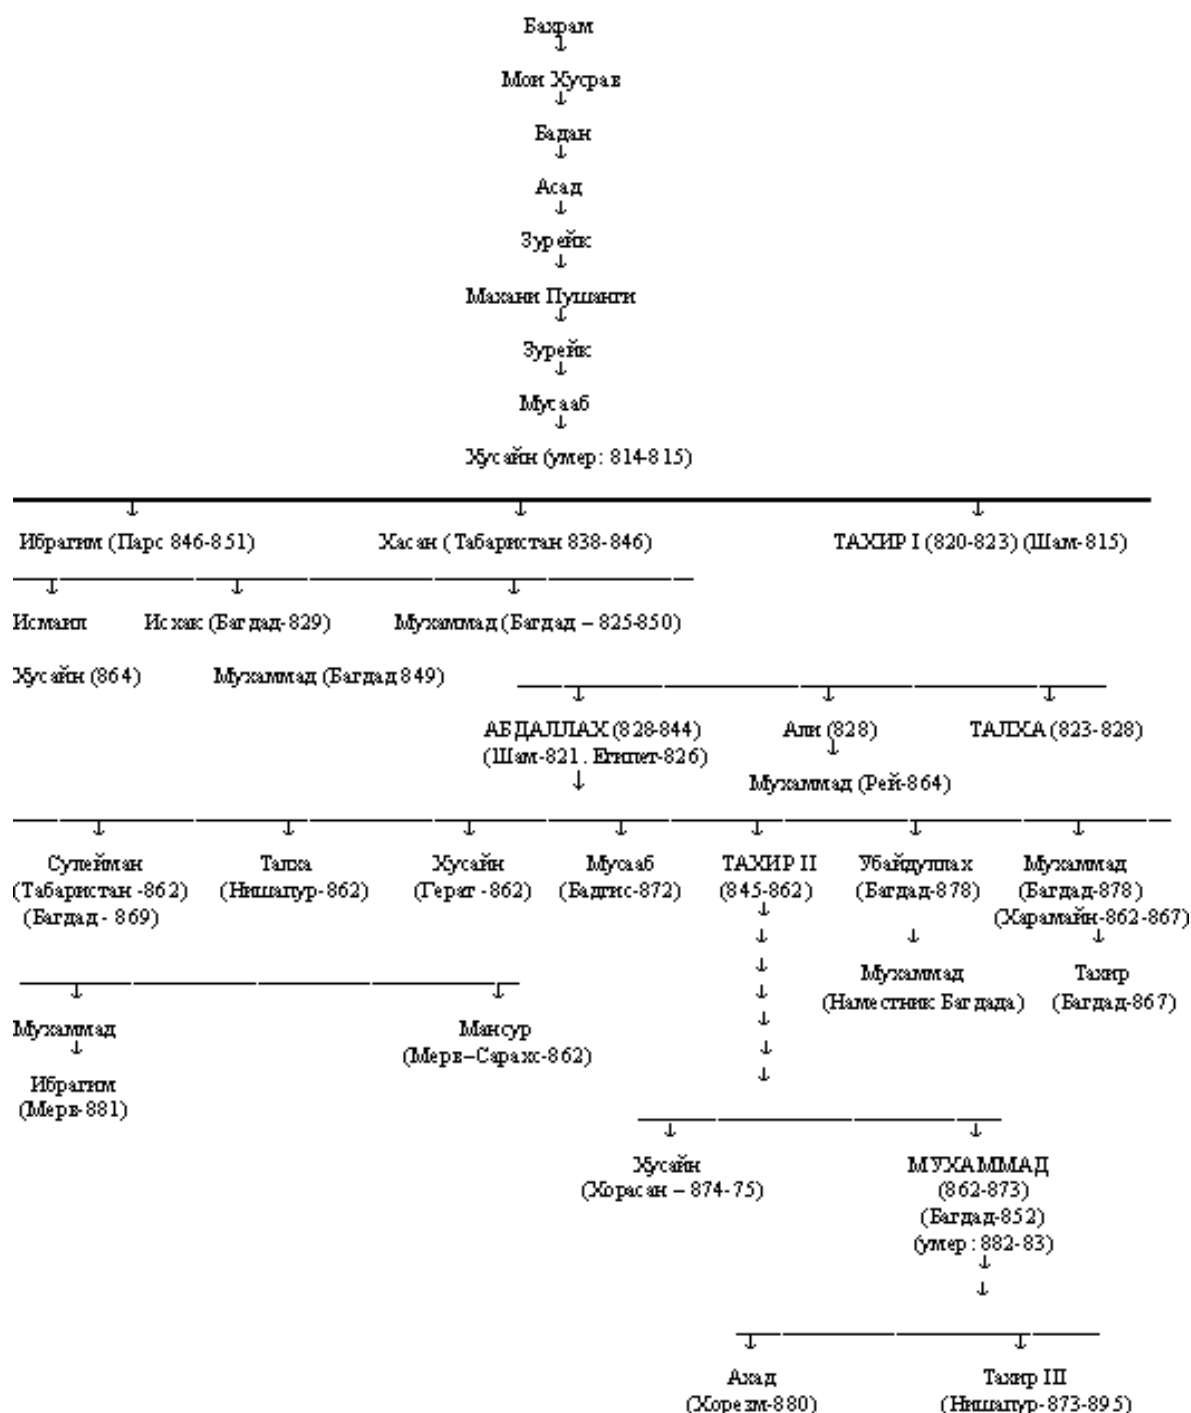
Бахрам

Мои Хусрав

Бадан

Асад

Зурейк

Махани Пушанги

Зурейк

Мусааб

Хусайн (умер: 814-815)

Ибрагим (Парс 846-851)

Хасан (Табаристан 838-846)

ТАХИР I (820-823) (Шам-815)

Исмаил

Исхак (Багдад-829)

Мухаммад (Багдад – 825-850)

Хусайн (864)

Мухаммад (Багдад 849)

АБДАЛЛАХ (828-844) (Шам-821. Египет-826)

Али (828)

ТАЛХА (823-828)

Мухаммад (Рей-864)

Сулейман (Табаристан -862) (Багдад - 869)

Талха (Нишапур-862)

Хусайн (Герат -862)

Мусааб (Бадгис-872)

ТАХИР II (845-862)

Убайдуллах (Багдад-878)

Мухаммад (Багдад-878) (Харамайн-862-867)

Мухаммад (Наместник Багдада)

Тахир (Багдад-867)

Мухаммад

Мансур (Мерв–Сарахс-862)

Ибрагим (Мерв-881)

Хусайн (Хорасан – 874-75)

МУХАММАД (862-873) (Багдад-852) (умер: 882-83)

Ахад (Хорезм-880)

Тахир III (Нишапур-873-895)